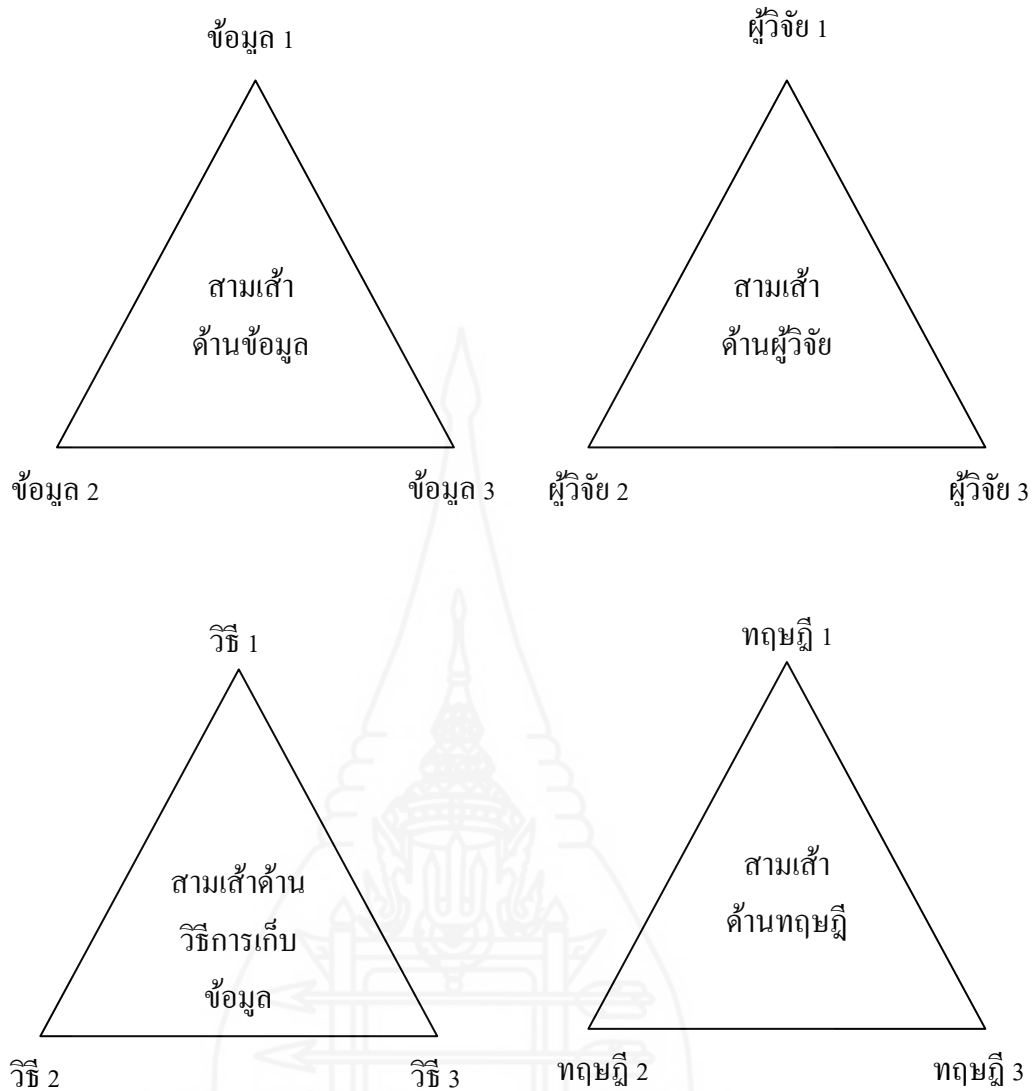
ข้อมูล 1

สามเส้า
ด้านข้อมูล

ข้อมูล 2

ข้อมูล 3

ผู้วิจัย 1

สามเส้า
ด้านผู้วิจัย

ผู้วิจัย 2

ผู้วิจัย 3

วิธี 1

สามเส้าด้าน
วิธีการเก็บ
ข้อมูล

วิธี 2

วิธี 3

ทฤษฎี 1

สามเส้า
ด้านทฤษฎี

ทฤษฎี 2

ทฤษฎี 3